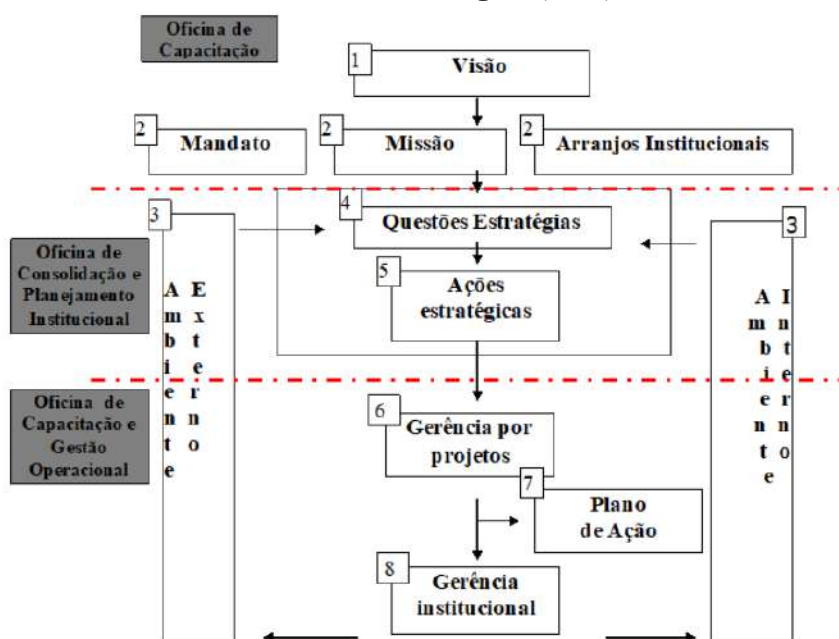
Oficina de Capacitação

1 Visão

2 Mandato

2 Missão

2 Arranjos Institucionais

3

Ambiente Externo

4 Questões Estratégias

5 Ações estratégicas

Oficina de Consolidação e Planejamento Institucional

3

Ambiente Interno

Oficina de Capacitação e Gestão Operacional

6 Gerência por projetos

7 Plano de Ação

8 Gerência institucional